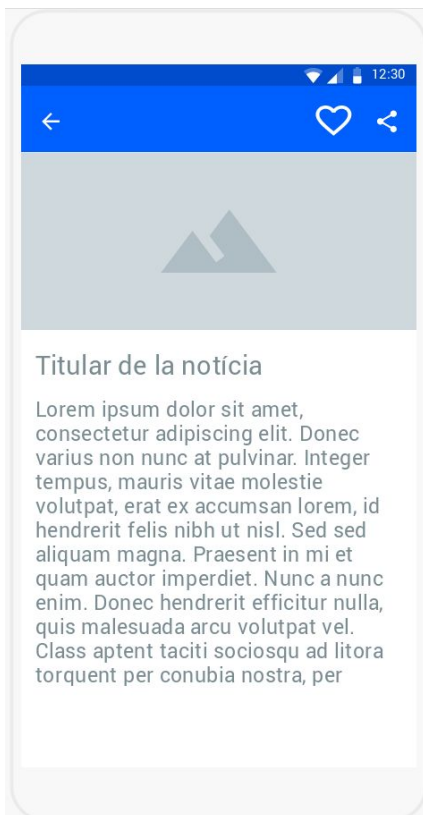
12:30

Titular de la notícia

Lorem ipsum dolor sit amet, consectetur adipiscing elit. Donec varius non nunc at pulvinar. Integer tempus, mauris vitae molestie volutpat, erat ex accumsan lorem, id hendrerit felis nibh ut nisl. Sed sed aliquam magna. Praesent in mi et quam auctor imperdiet. Nunc a nunc enim. Donec hendrerit efficitur nulla, quis malesuada arcu volutpat vel. Class aptent taciti sociosqu ad litora torquent per conubia nostra, per